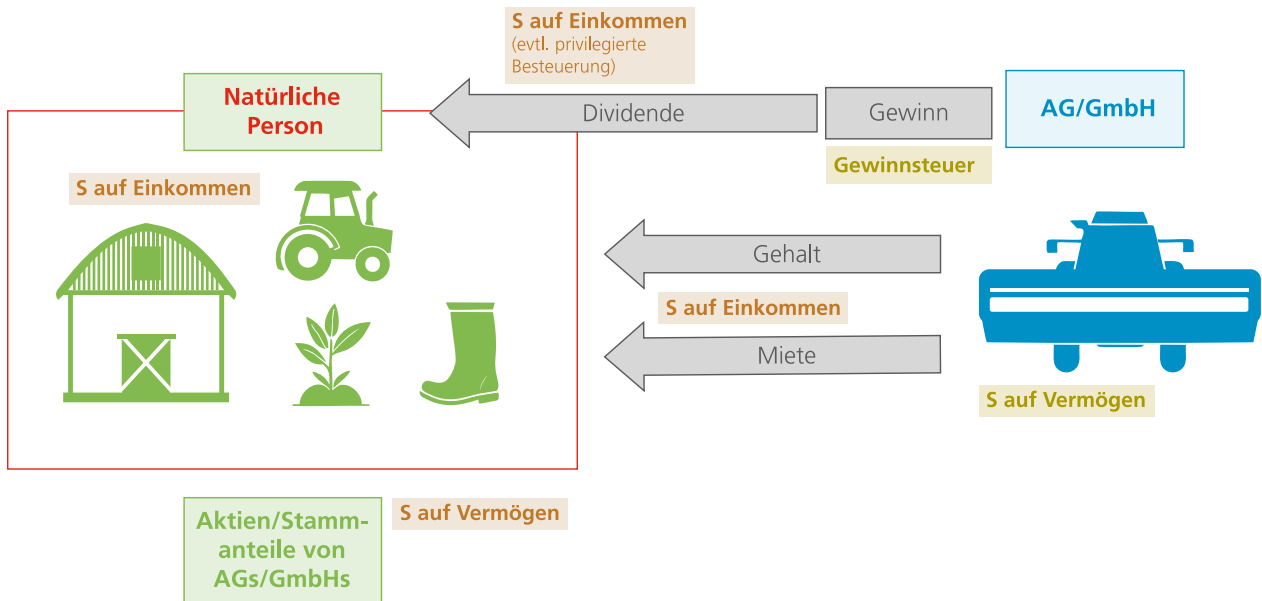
S auf Einkommen
(evtl. privilegierte Besteuerung)

Natürliche Person

Dividende

Gewinn

AG/GmbH

Gewinnsteuer

S auf Einkommen

Gehalt

S auf Einkommen

Miete

S auf Vermögen

Aktien/Stammanteile von AGs/GmbHs

S auf Vermögen